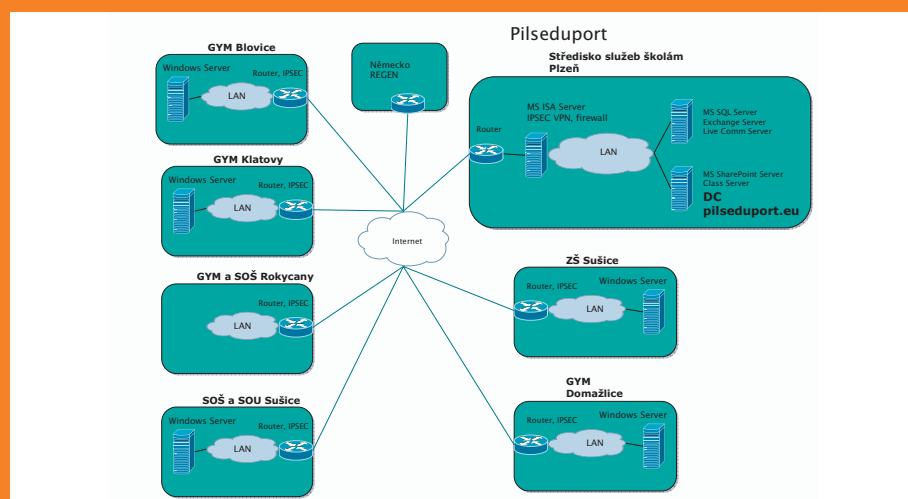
Pilseduport

GYM Blovice
Windows Server
Router, IPSEC
LAN

Německo
REGEN

Středisko služeb školám
Plzeň
MS ISA Server
IPSEC VPN, firewall
Router
LAN
MS SQL Server
Exchange Server
Live Comm Server
MS SharePoint Server
Class Server
DC
pilseduport.eu

GYM Klatovy
Windows Server
Router, IPSEC
LAN

Internet

GYM a SOŠ Rokycany
Router, IPSEC
LAN

ZŠ Sušice
Router, IPSEC
Windows Server
LAN

SOŠ a SOU Sušice
Windows Server
Router, IPSEC
LAN

GYM
Domažlice
Router, IPSEC
Windows Server
LAN